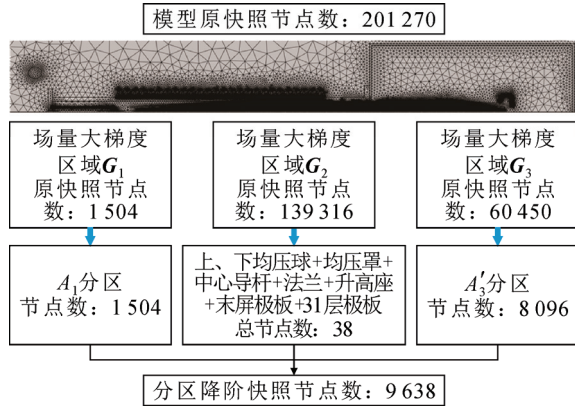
模型原快照节点数：201 270

场量大梯度区域$\boldsymbol{G}_1$原快照节点数：1 504

场量大梯度区域$\boldsymbol{G}_2$原快照节点数：139 316

场量大梯度区域$\boldsymbol{G}_3$原快照节点数：60 450

$A_1$分区节点数：1 504

上、下均压球+均压罩+中心导杆+法兰+升高座+末屏极板+31层极板总节点数：38

$A_3'$分区节点数：8 096

分区降阶快照节点数：9 638